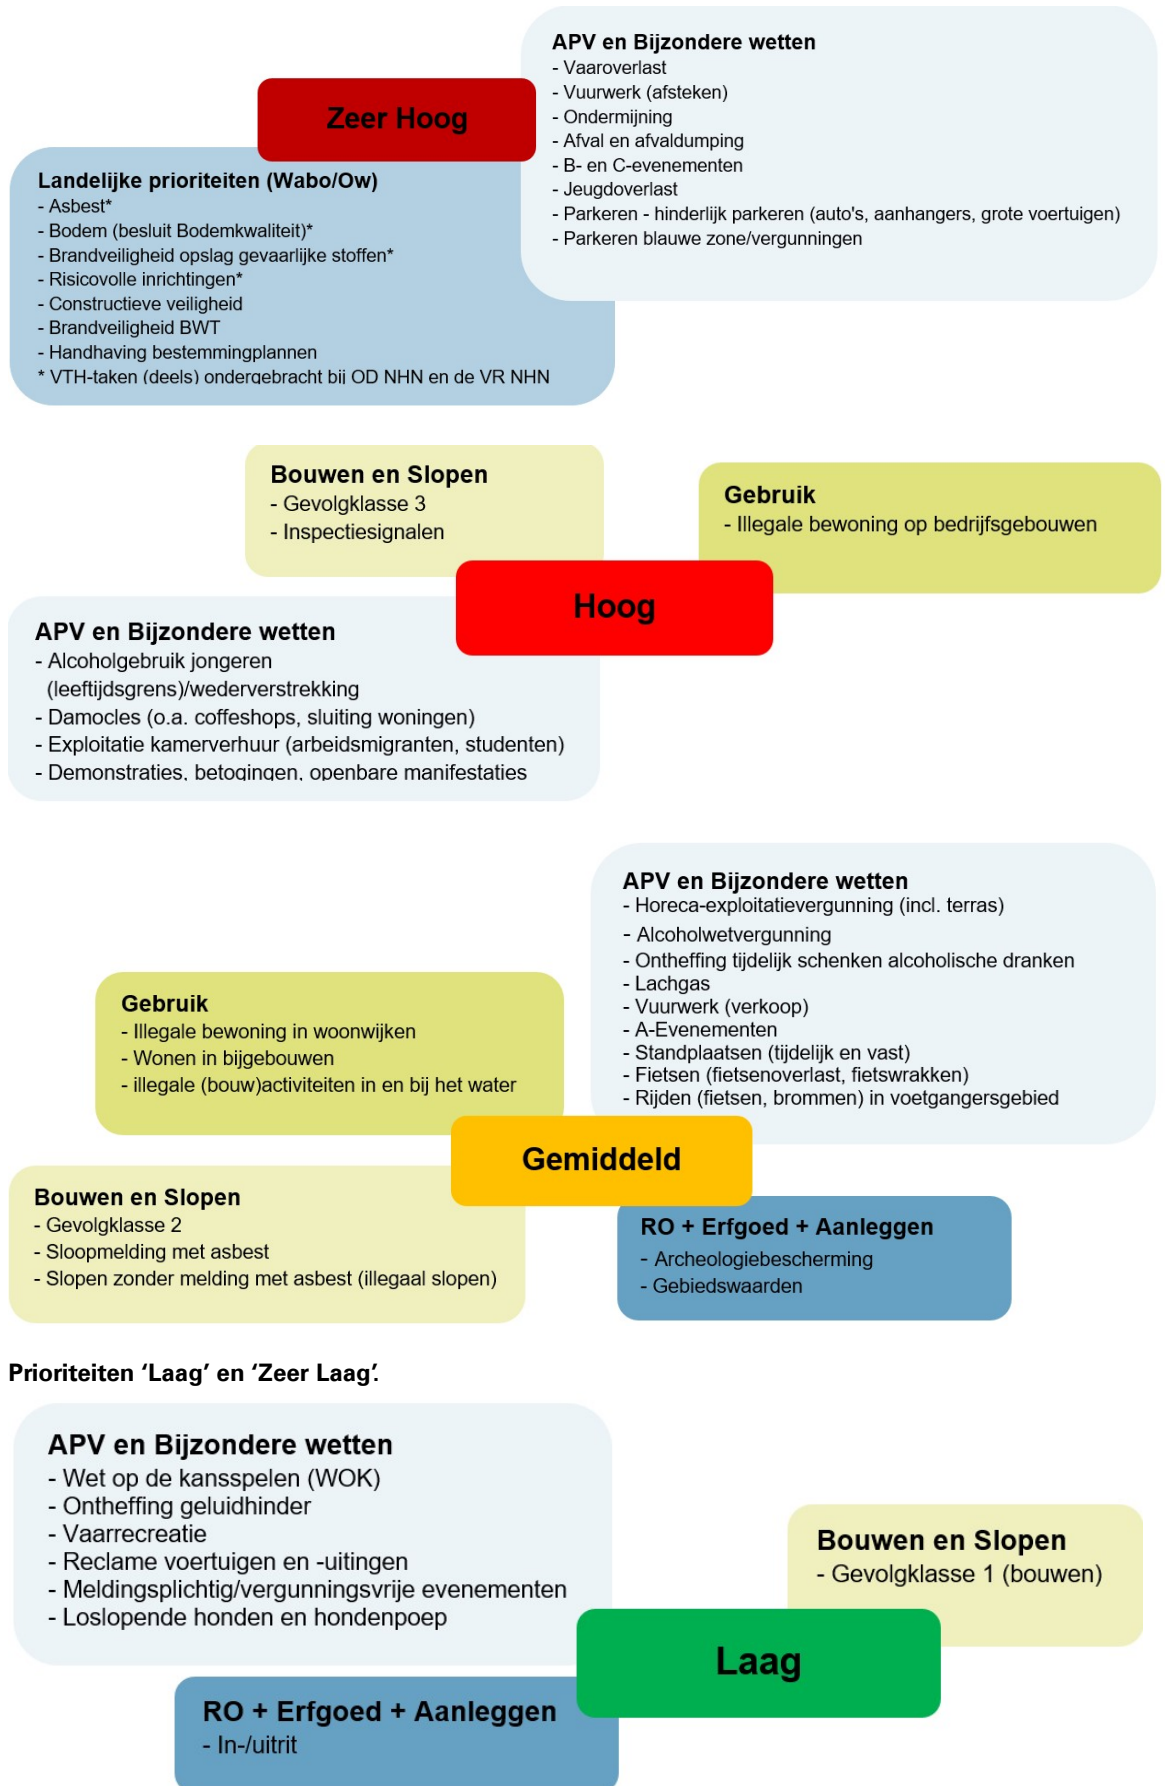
APV en Bijzondere wetten
- Vaaroverlast
- Vuurwerk (afsteken)
- Ondermijning
- Afval en afvaldumping
- B- en C-evenementen
- Jeugdoverlast
- Parkeren - hinderlijk parkeren (auto's, aanhangers, grote voertuigen)
- Parkeren blauwe zone/vergunningen

Zeer Hoog

Landelijke prioriteiten (Wabo/Ow)
- Asbest*
- Bodem (besluit Bodemkwaliteit)*
- Brandveiligheid opslag gevaarlijke stoffen*
- Risicovolle inrichtingen*
- Constructieve veiligheid
- Brandveiligheid BWT
- Handhaving bestemmingplannen
* VTH-taken (deels) ondergebracht bij OD NHN en de VR NHN

Bouwen en Slopen
- Gevolgklasse 3
- Inspectiesignalen

Gebruik
- Illegale bewoning op bedrijfsgebouwen

Hoog

APV en Bijzondere wetten
- Alcoholgebruik jongeren (leeftijdsgrens)/wederverstrekking
- Damocles (o.a. coffeshops, sluiting woningen)
- Exploitatie kamerverhuur (arbeidsmigranten, studenten)
- Demonstraties, betogingen, openbare manifestaties

APV en Bijzondere wetten
- Horeca-exploitatievergunning (incl. terras)
- Alcoholwetvergunning
- Ontheffing tijdelijk schenken alcoholische dranken
- Lachgas
- Vuurwerk (verkoop)
- A-Evenementen
- Standplaatsen (tijdelijk en vast)
- Fietsen (fietsenoverlast, fietswrakken)
- Rijden (fietsen, brommen) in voetgangersgebied

Gebruik
- Illegale bewoning in woonwijken
- Wonen in bijgebouwen
- illegale (bouw)activiteiten in en bij het water

Gemiddeld

Bouwen en Slopen
- Gevolgklasse 2
- Sloopmelding met asbest
- Slopen zonder melding met asbest (illegaal slopen)

RO + Erfgoed + Aanleggen
- Archeologiebescherming
- Gebiedswaarden

Prioriteiten 'Laag' en 'Zeer Laag'.

APV en Bijzondere wetten
- Wet op de kansspelen (WOK)
- Ontheffing geluidhinder
- Vaarrecreatie
- Reclame voertuigen en -uitingen
- Meldingsplichtig/vergunningsvrije evenementen
- Loslopende honden en hondenpoep

Bouwen en Slopen
- Gevolgklasse 1 (bouwen)

Laag

RO + Erfgoed + Aanleggen
- In-/uitrit